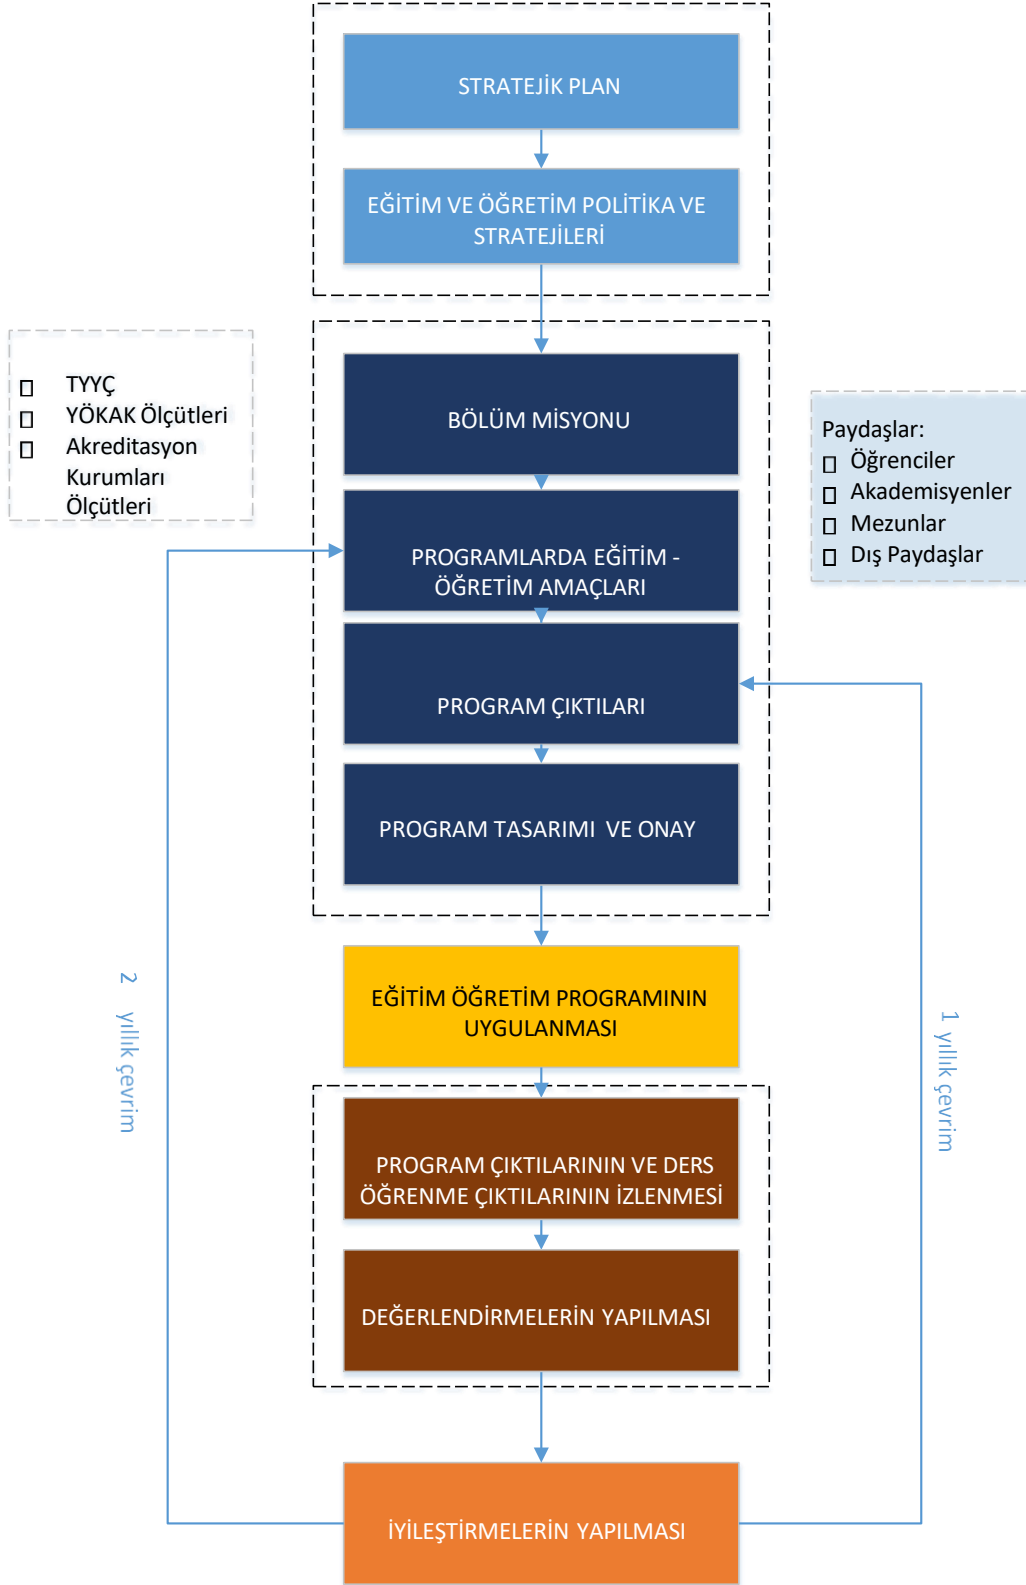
STRATEJİK PLAN

EĞİTİM VE ÖĞRETİM POLİTİKA VE STRATEJİLERİ

TYYÇ
YÖKAK Ölçütleri
Akreditasyon Kurumları Ölçütleri

BÖLÜM MİSYONU

Paydaşlar:
Öğrenciler
Akademisyenler
Mezunlar
Dış Paydaşlar

PROGRAMLARDA EĞİTİM - ÖĞRETİM AMAÇLARI

PROGRAM ÇIKTILARI

PROGRAM TASARIMI VE ONAY

2 yıllık çevrim

1 yıllık çevrim

EĞİTİM ÖĞRETİM PROGRAMININ UYGULANMASI

PROGRAM ÇIKTILARININ VE DERS ÖĞRENME ÇIKTILARININ İZLENMESİ

DEĞERLENDİRMELERİN YAPILMASI

İYİLEŞTİRMELERİN YAPILMASI